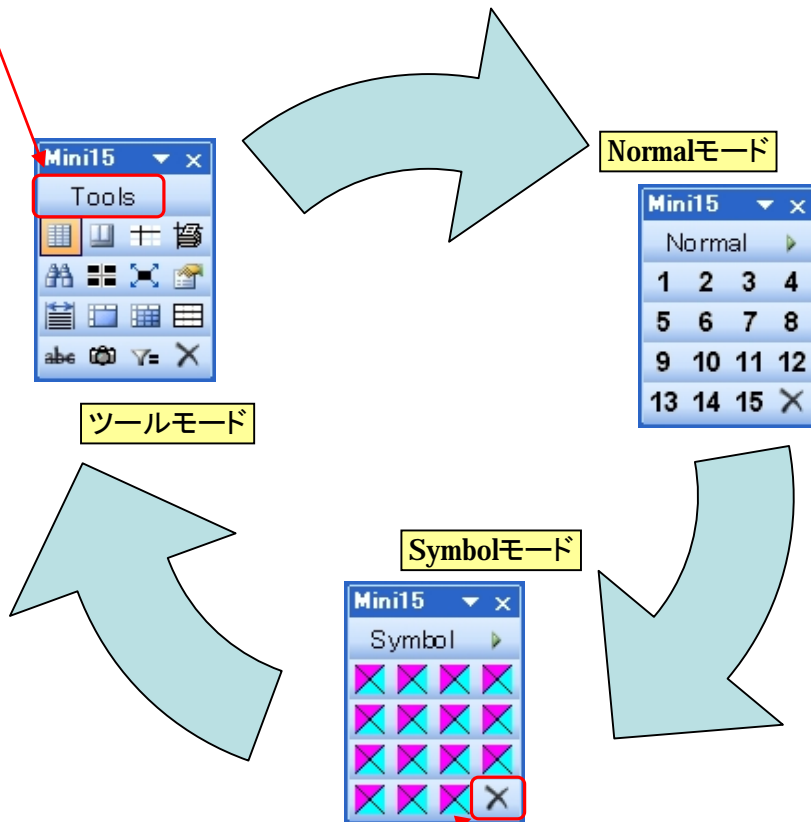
Mini15 ▼ ×

Tools

abc

ツールモード

Normalモード

Mini15 ▼ ×

Normal

| 1 | 2 | 3 | 4 |
|---|---|---|---|
| 5 | 6 | 7 | 8 |
| 9 | 10 | 11 | 12 |
| 13 | 14 | 15 | × |

Symbolモード

Mini15 ▼ ×

Symbol